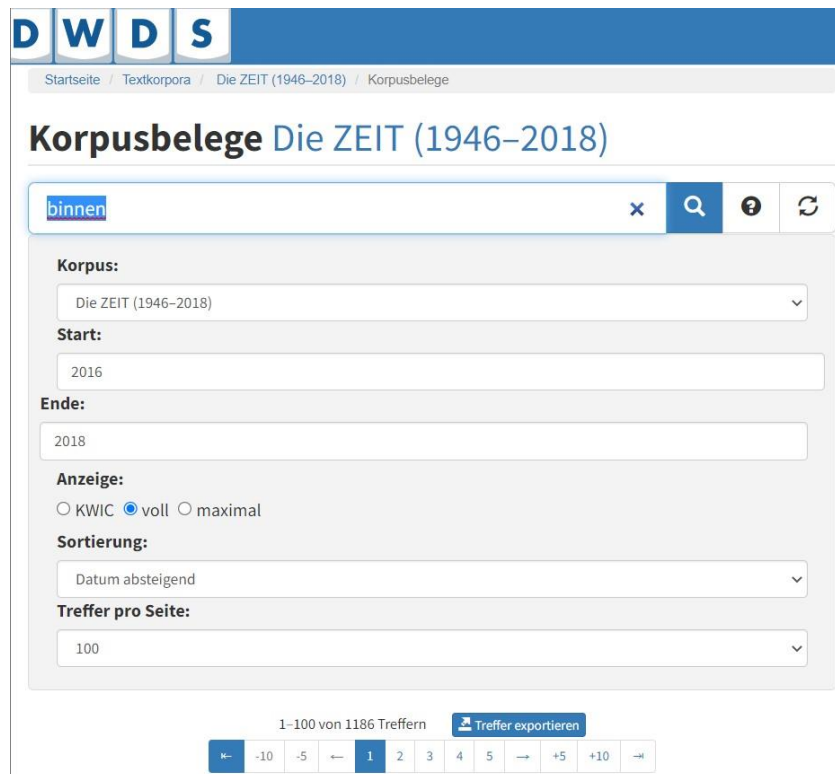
D W D S

Startseite / Textkorpora / Die ZEIT (1946–2018) / Korpusbelege

Korpusbelege Die ZEIT (1946–2018)

binnen

Korpus:

Die ZEIT (1946–2018)

Start:

2016

Ende:

2018

Anzeige:

KWIC voll maximal

Sortierung:

Datum absteigend

Treffer pro Seite:

100

1–100 von 1186 Treffern Treffer exportieren

⇤ -10 -5 ← 1 2 3 4 5 → +5 +10 ⇥